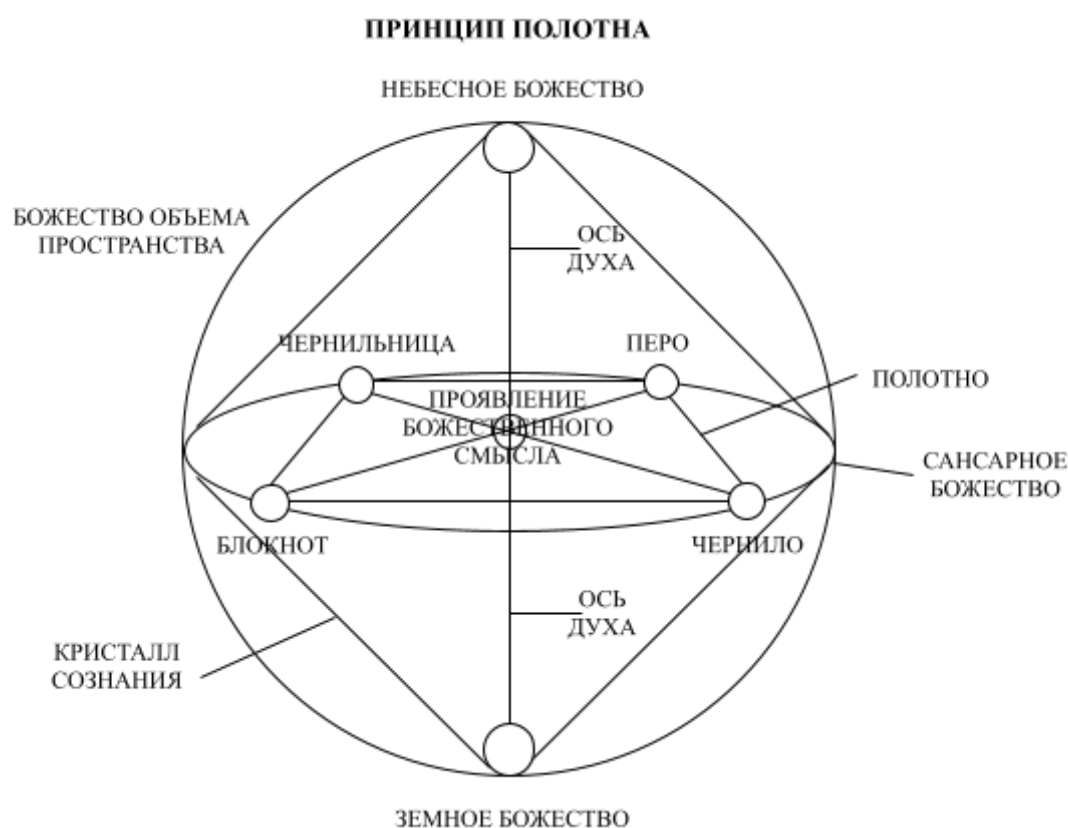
ПРИНЦИП ПОЛОТНА

НЕБЕСНОЕ БОЖЕСТВО

БОЖЕСТВО ОБЪЕМА ПРОСТРАНСТВА

ОСЬ ДУХА

ЧЕРНИЛЬНИЦА

ПЕРО

ПОЛОТНО

ПРОЯВЛЕНИЕ БОЖЕСТВЕННОГО СМЫСЛА

САНСАРНОЕ БОЖЕСТВО

БЛОКНОТ

ЧЕРИЛО

ОСЬ ДУХА

КРИСТАЛЛ СОЗНАНИЯ

ЗЕМНОЕ БОЖЕСТВО